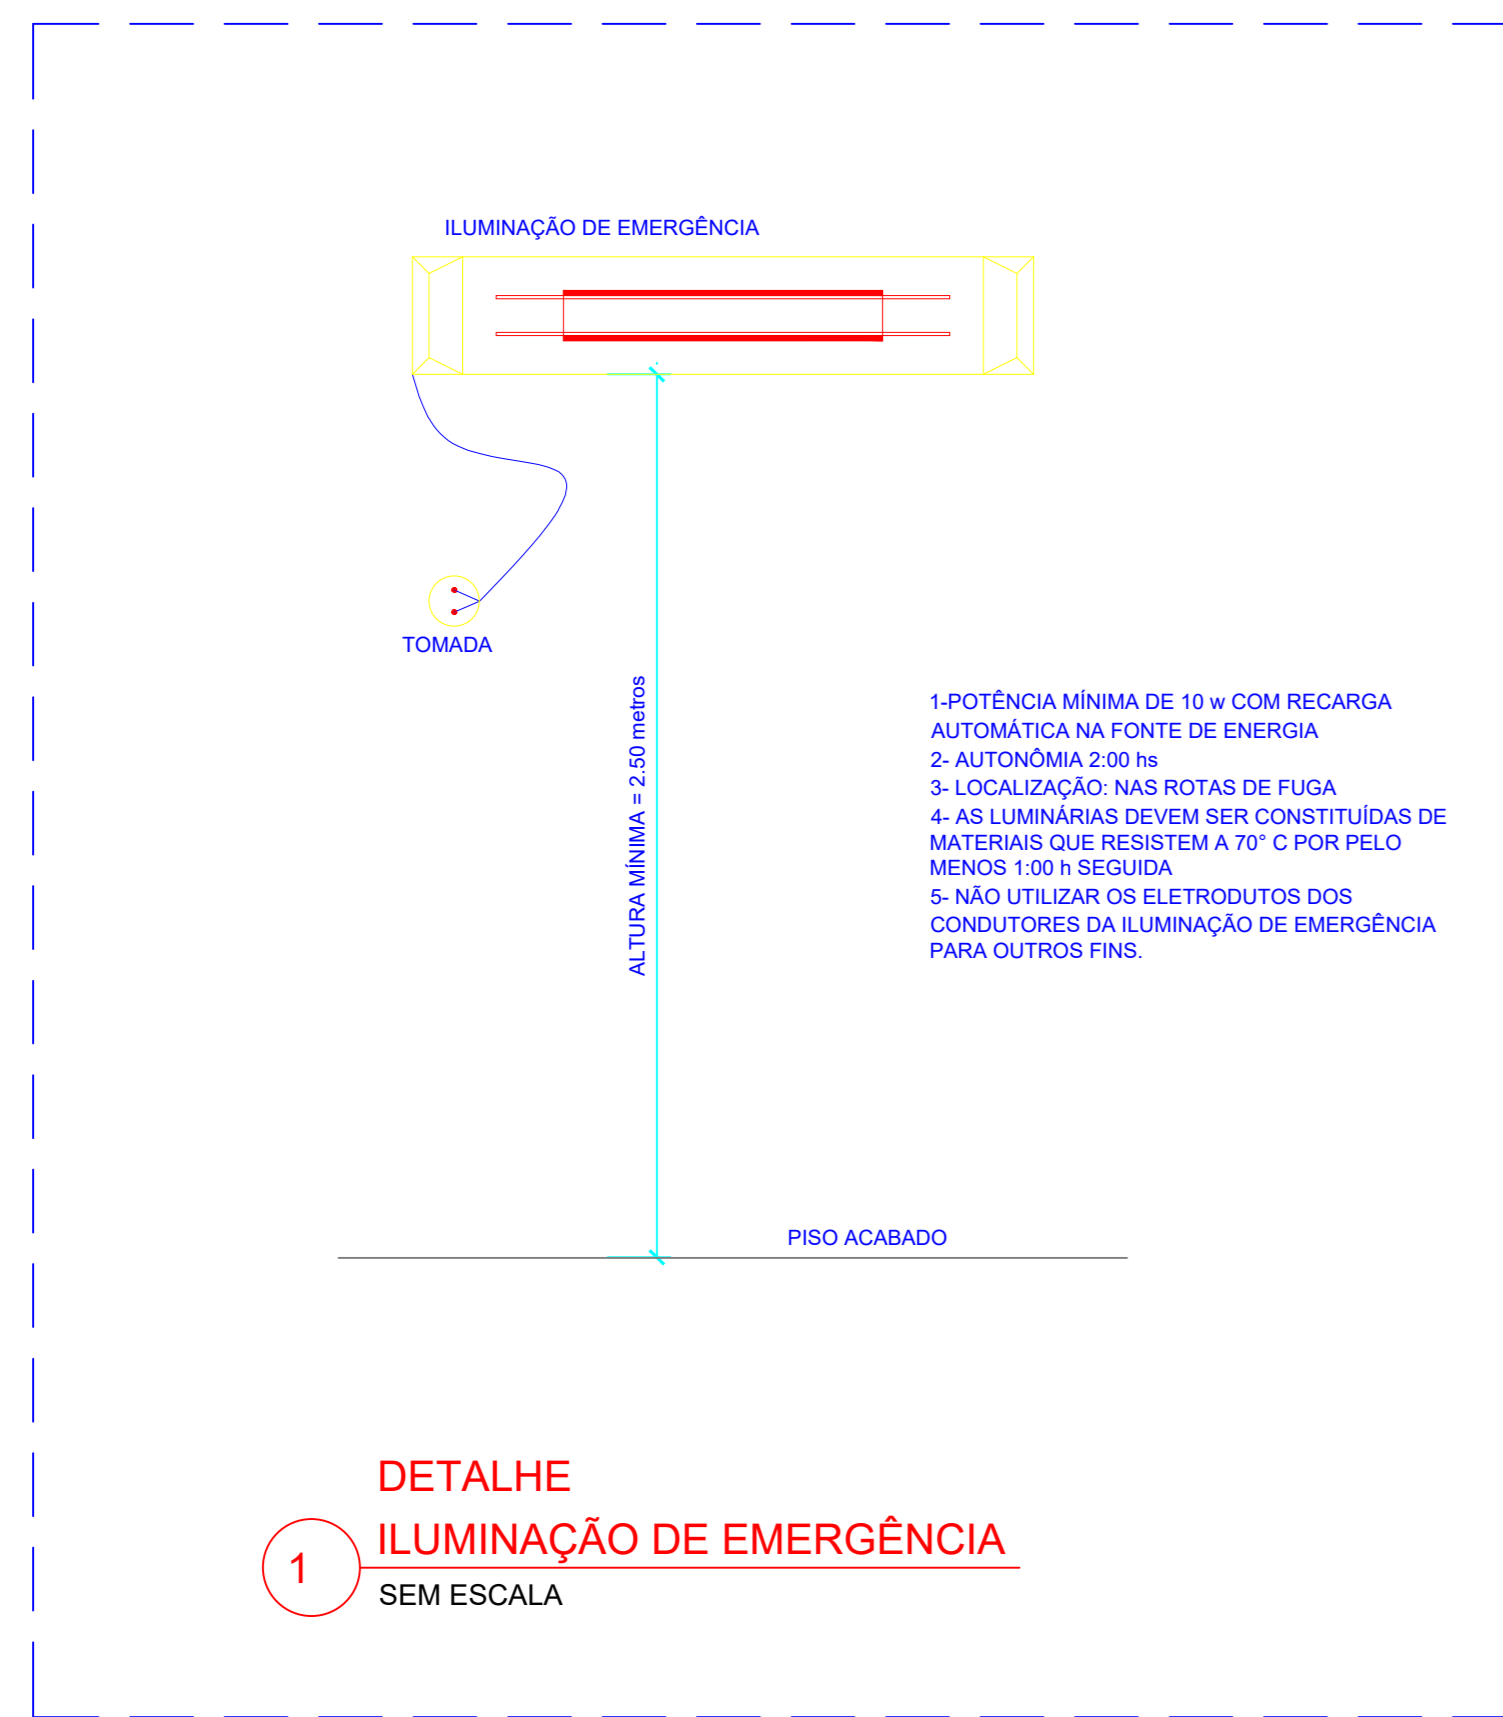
ILUMINAÇÃO DE EMERGÊNCIA

TOMADA

ALTURA MÍNIMA = 2.50 metros

1-POTÊNCIA MÍNIMA DE 10 w COM RECARGA AUTOMÁTICA NA FONTE DE ENERGIA
2- AUTONÔMIA 2:00 hs
3- LOCALIZAÇÃO: NAS ROTAS DE FUGA
4- AS LUMINÁRIAS DEVEM SER CONSTITUÍDAS DE MATERIAIS QUE RESISTEM A 70° C POR PELO MENOS 1:00 h SEGUIDA
5- NÃO UTILIZAR OS ELETRODUTOS DOS CONDUTORES DA ILUMINAÇÃO DE EMERGÊNCIA PARA OUTROS FINS.

PISO ACABADO

DETALHE
ILUMINAÇÃO DE EMERGÊNCIA
1
SEM ESCALA